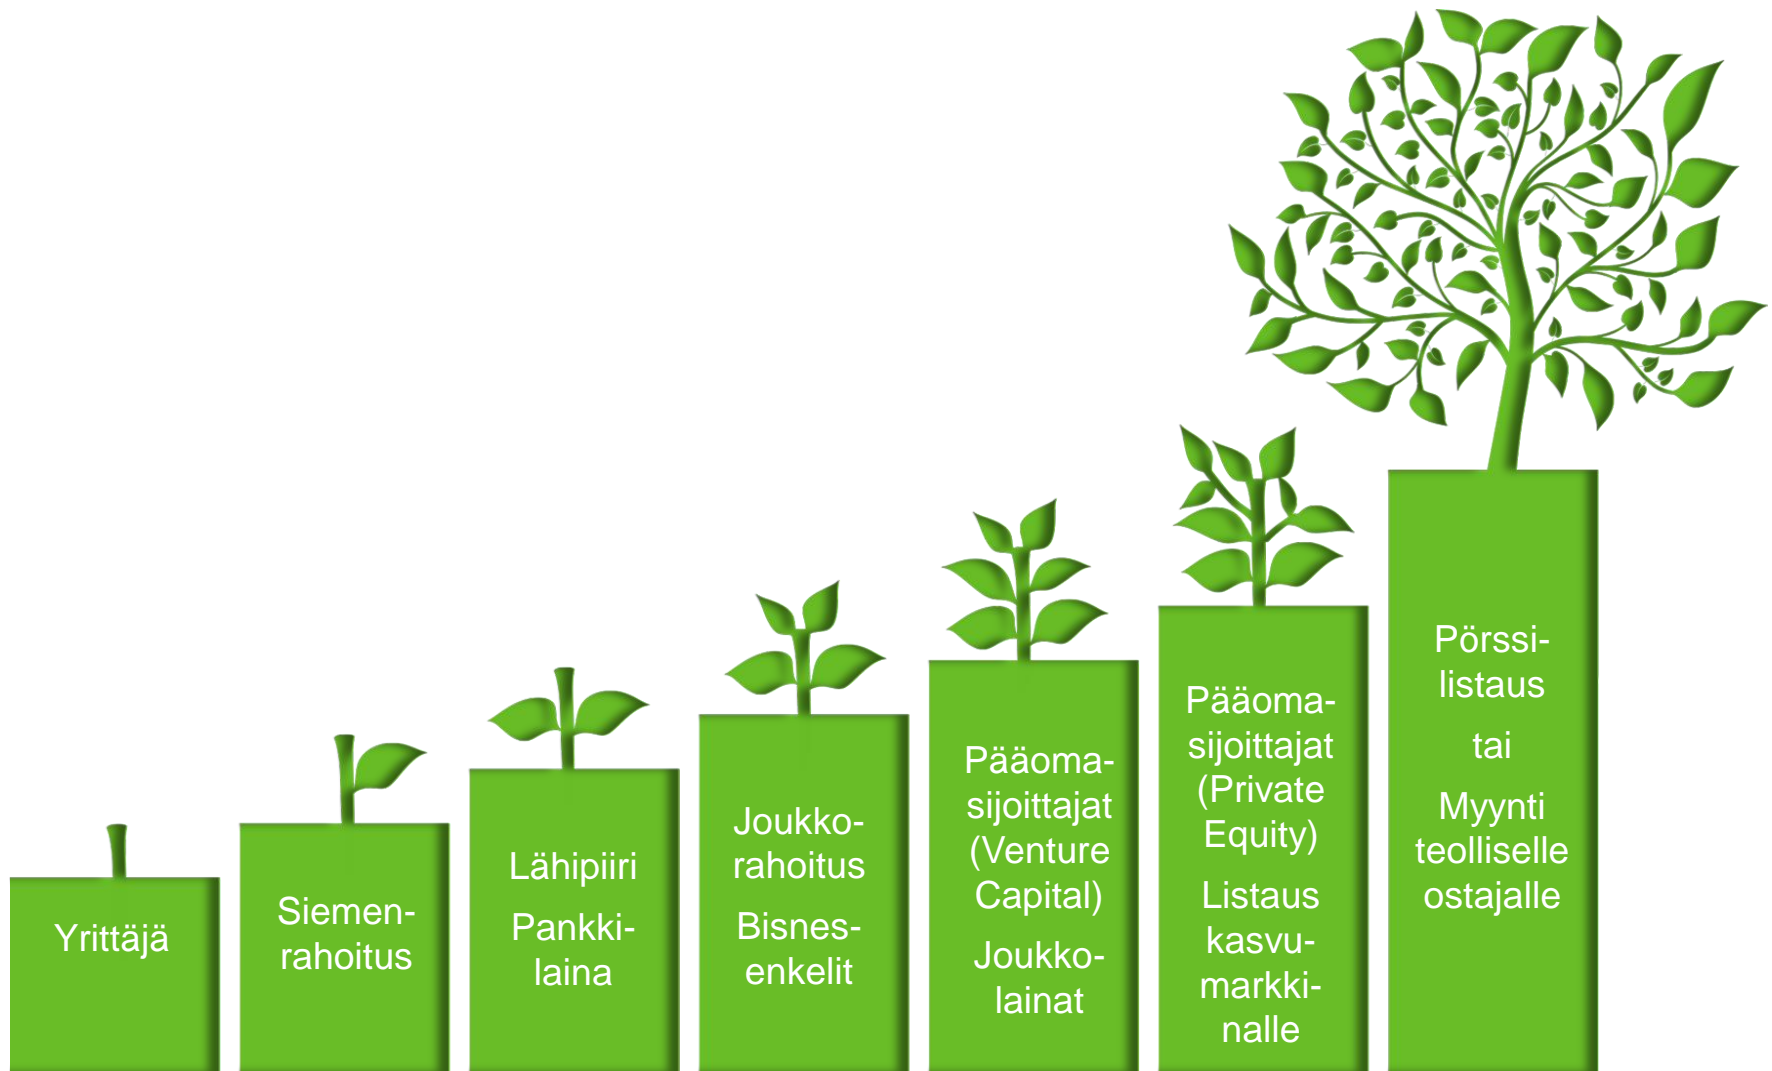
Yrittäjä

Siemenrahoitus

Lähipiiri

Pankkilaina

Joukkorahoitus

Bisnesenkelit

Pääomasijoittajat (Venture Capital)

Joukkolainat

Pääomasijoittajat (Private Equity)

Listaus kasvumarkkinalle

Pörssilistaus

tai

Myynti teolliselle ostajalle